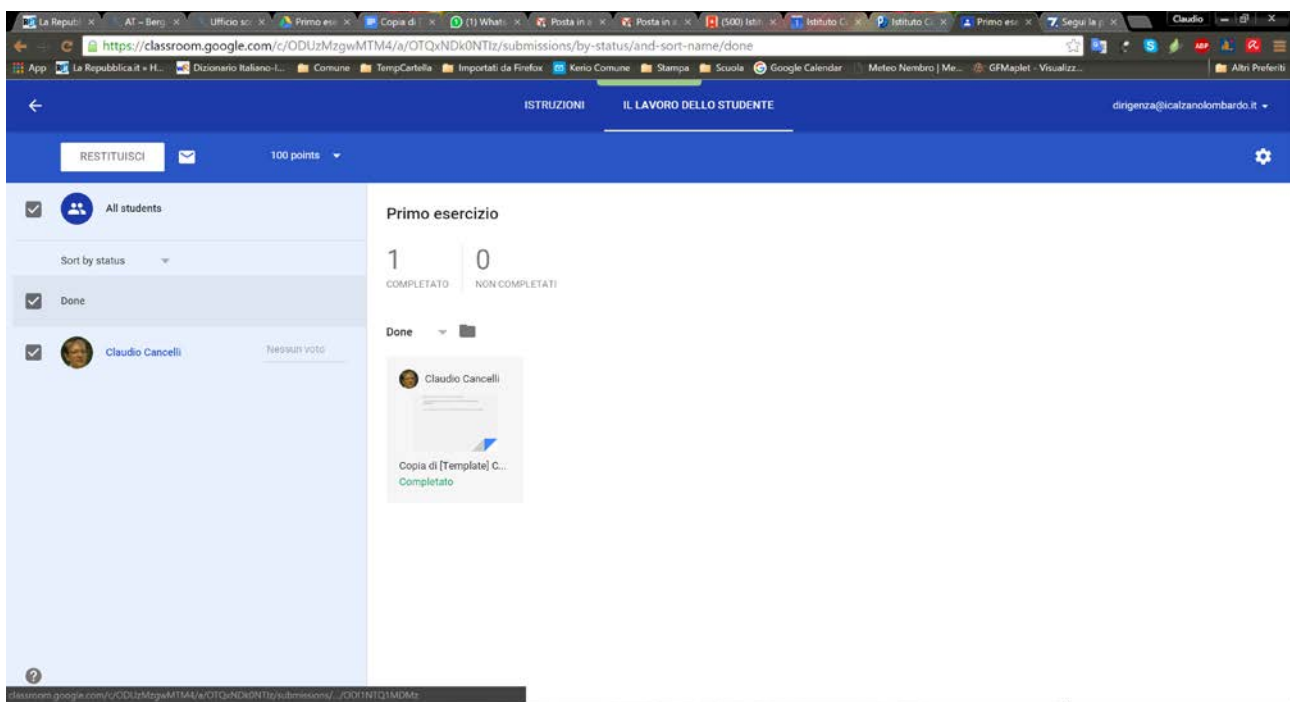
La Repub | AT – Berg | Ufficio sc | Primo es | Copia di | (1) Whats | Posta in | Posta in | (500) Isti | Istituto C | Istituto C | Primo es | Segui la

Claudio

https://classroom.google.com/c/ODUzMzgwMTM4/a/OTQxNDk0NTIz/submissions/by-status/and-sort-name/done

App | La Repubblica.it » H... | Dizionario Italiano-I... | Comune | TempCartella | Importati da Firefox | Kerio Comune | Stampa | Scuola | Google Calendar | Meteo Nembro | Me... | GFMaplet - Visualizz... | Altri Preferiti

ISTRUZIONI | IL LAVORO DELLO STUDENTE | dirigenza@icalzanolombardo.it

RESTITUISCI | 100 points

All students

Sort by status

Done

Claudio Cancelli | Nessun voto

Primo esercizio

1 COMPLETATO | 0 NON COMPLETATI

Done

Claudio Cancelli

Copia di [Template] C...
Completato

classroom.google.com/c/ODUzMzgwMTM4/a/OTQxNDk0NTIz/submissions/.../OOf1NTQ1MDMz